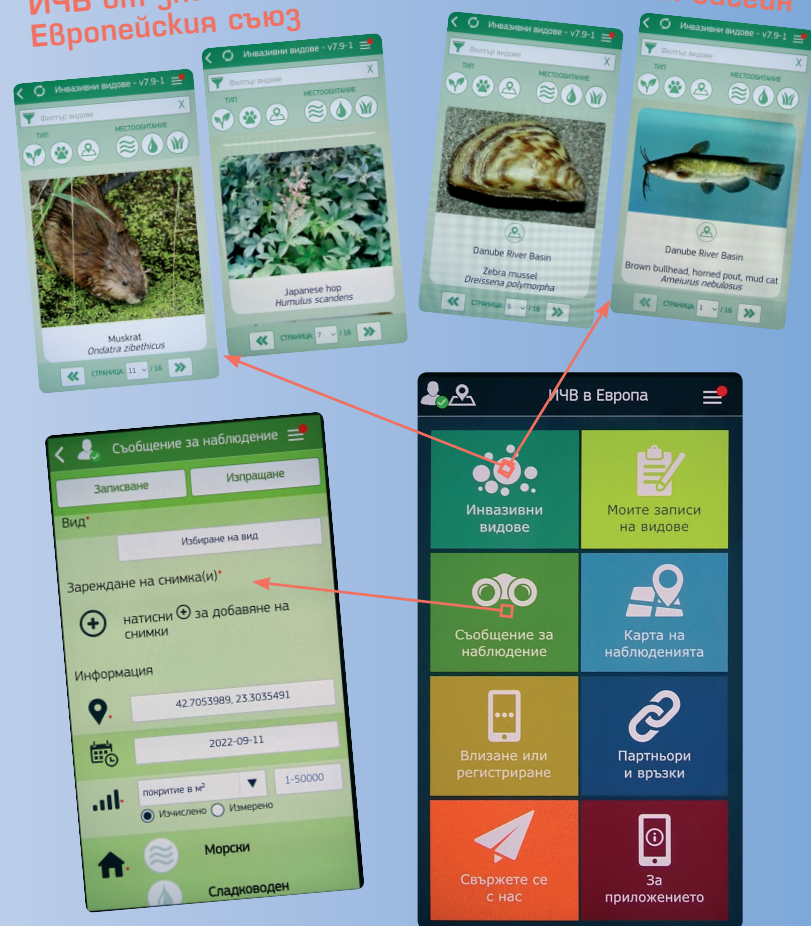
ИЧВ от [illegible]
Европейския съюз

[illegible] басейн

Инвазивни видове - v7.9-1
Филтър видове
ТИП
МЕСТООБИТАНИЕ
Muskrat
Ondatra zibethicus
СТРАНИЦА 11 / 16

Инвазивни видове - v7.9-1
Филтър видове
ТИП
МЕСТООБИТАНИЕ
Japanese hop
Humulus scandens
СТРАНИЦА 7 / 16

Инвазивни видове - v7.9-1
Филтър видове
ТИП
МЕСТООБИТАНИЕ
Danube River Basin
Zebra mussel
Dreissena polymorpha
СТРАНИЦА 5 / 16

Инвазивни видове - v7.9-1
Филтър видове
ТИП
МЕСТООБИТАНИЕ
Danube River Basin
Brown bullhead, horned pout, mud cat
Ameiurus nebulosus
СТРАНИЦА 1 / 16

Съобщение за наблюдение
Записване
Изпращане
Вид*
Избиране на вид
Зареждане на снимка(и)*
натисни ⊕ за добавяне на снимки
Информация
42.7053989, 23.3035491
2022-09-11
покритие в $м^2$
1-50000
Изчислено
Измерено
Морски
Сладководен

ИЧВ в Европа
Инвазивни видове
Моите записи на видове
Съобщение за наблюдение
Карта на наблюденията
Влизане или регистриране
Партньори и връзки
Свържете се с нас
За приложението